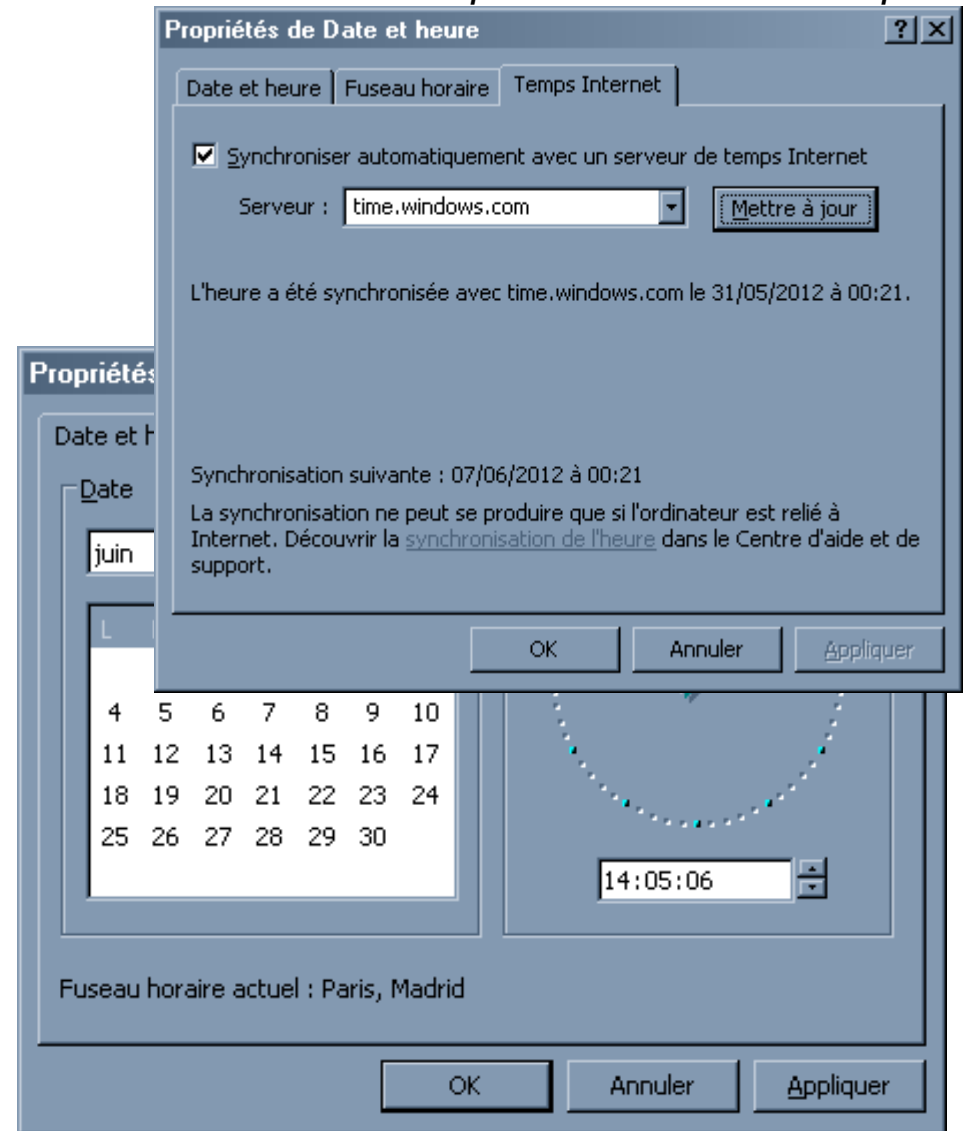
Propriétés de Date et heure

? ×

Date et heure | Fuseau horaire | Temps Internet

☑ Synchroniser automatiquement avec un serveur de temps Internet

Serveur : time.windows.com

Mettre à jour

L'heure a été synchronisée avec time.windows.com le 31/05/2012 à 00:21.

Synchronisation suivante : 07/06/2012 à 00:21

La synchronisation ne peut se produire que si l'ordinateur est relié à Internet. Découvrir la synchronisation de l'heure dans le Centre d'aide et de support.

OK | Annuler | Appliquer

Propriétés

Date et h

Date

juin

L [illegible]

| | | | | | | |
|---|---|---|---|---|---|---|
| 4 | 5 | 6 | 7 | 8 | 9 | 10 |
| 11 | 12 | 13 | 14 | 15 | 16 | 17 |
| 18 | 19 | 20 | 21 | 22 | 23 | 24 |
| 25 | 26 | 27 | 28 | 29 | 30 | |

14:05:06

Fuseau horaire actuel : Paris, Madrid

OK | Annuler | Appliquer